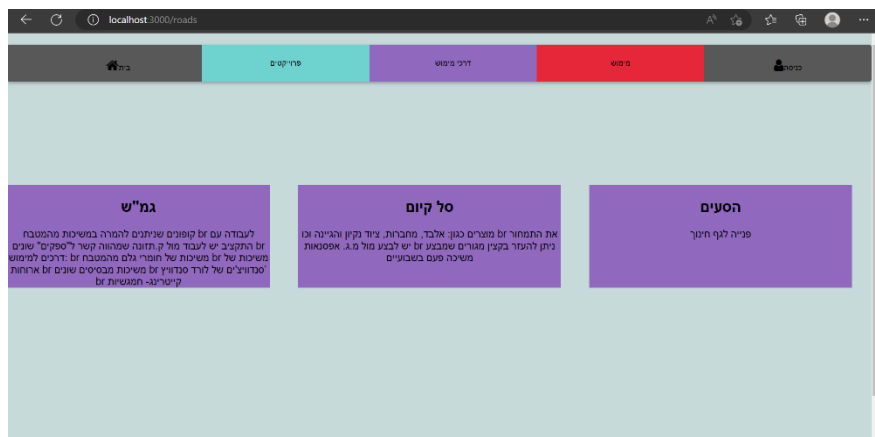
localhost:3000/roads

בית

פרויקטים

דרכי מימוש

מימוש

כניסה

גמ"ש

לעבודה עם br קופונים שניתנים להמרה במשיכות מהמטבח br התקציב יש לעבוד מול ק.תזונה שמהווה קשר ל"ספקים" שונים משיכות של br משיכות של חומרי גלם מהמטבח br :דרכים למימוש 'סנדוויצ'ים של לורד סנדוויץ br משיכות מבסיסים שונים br ארוחות קייטרינג- חמגשיות br

סל קיום

את התמחור br מוצרים כגון: אלבד, מחברות, ציוד נקיון והגיינה וכו ניתן להעזר בקצין מגורים שמבצע br יש לבצע מול מ.ג. אפסנאות משיכה פעם בשבועיים

הסעים

פנייה לגף חינוך